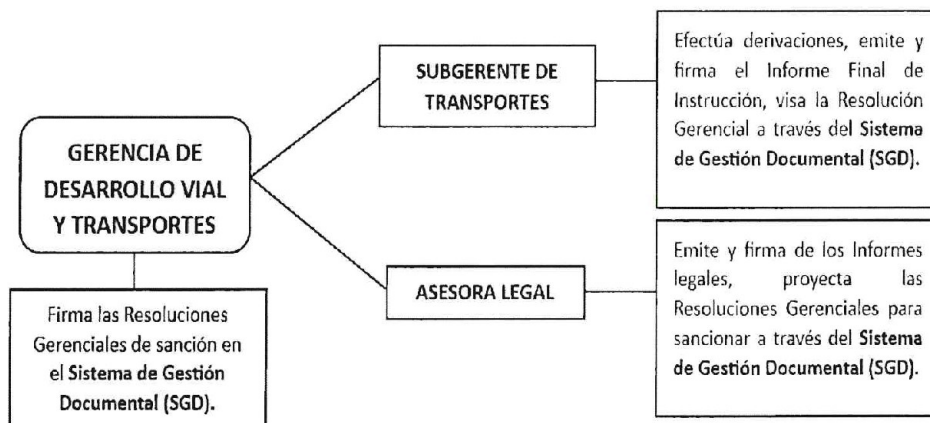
GERENCIA DE DESARROLLO VIAL Y TRANSPORTES

Firma las Resoluciones Gerenciales de sanción en el Sistema de Gestión Documental (SGD).

SUBGERENTE DE TRANSPORTES

Efectúa derivaciones, emite y firma el Informe Final de Instrucción, visa la Resolución Gerencial a través del Sistema de Gestión Documental (SGD).

ASESORA LEGAL

Emite y firma de los Informes legales, proyecta las Resoluciones Gerenciales para sancionar a través del Sistema de Gestión Documental (SGD).